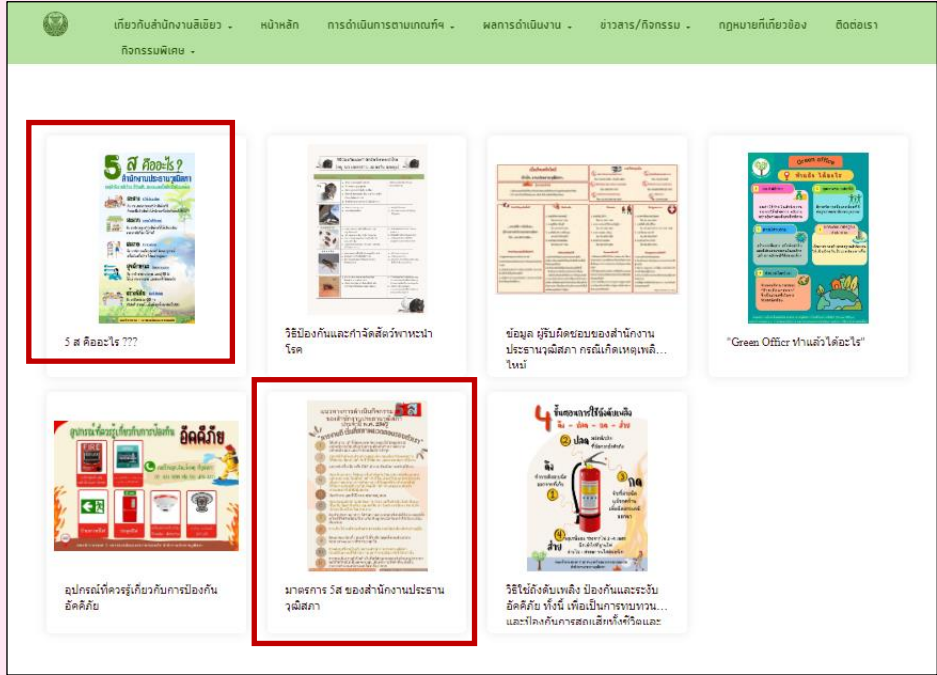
เกี่ยวกับสำนักงานเลขา ▾ หน้าหลัก การดำเนินการตามเกณฑ์ฯ ▾ ผลการดำเนินงาน ▾ ข่าวสาร/กิจกรรม ▾ กฎหมายที่เกี่ยวข้อง ติดต่อเรา กิจกรรมพิเศษ ▾

5 ส คืออะไร?

5 ส คืออะไร ???

วิธีป้องกันและกำจัดสัตว์พาหะนำโรค

ข้อมูล ผู้รับผิดชอบของสำนักงานประธานวุฒิสภา กรณีเกิดเหตุเพลิ... ไหม้

Green Office

"Green Office ทำแล้วได้อะไร"

อุปกรณ์ที่ควรรู้เกี่ยวกับการป้องกันอัคคีภัย

อุปกรณ์ที่ควรรู้เกี่ยวกับการป้องกันอัคคีภัย

มาตรการ 5ส ของสำนักงานประธานวุฒิสภา

4 ขั้นตอนการใช้ถังดับเพลิง

วิธีใช้ถังดับเพลิง ป้องกันและระงับอัคคีภัย ทั้งนี้ เพื่อเป็นการทบทวน... และโดยป้องกันการสูญเสียทั้งชีวิตและ